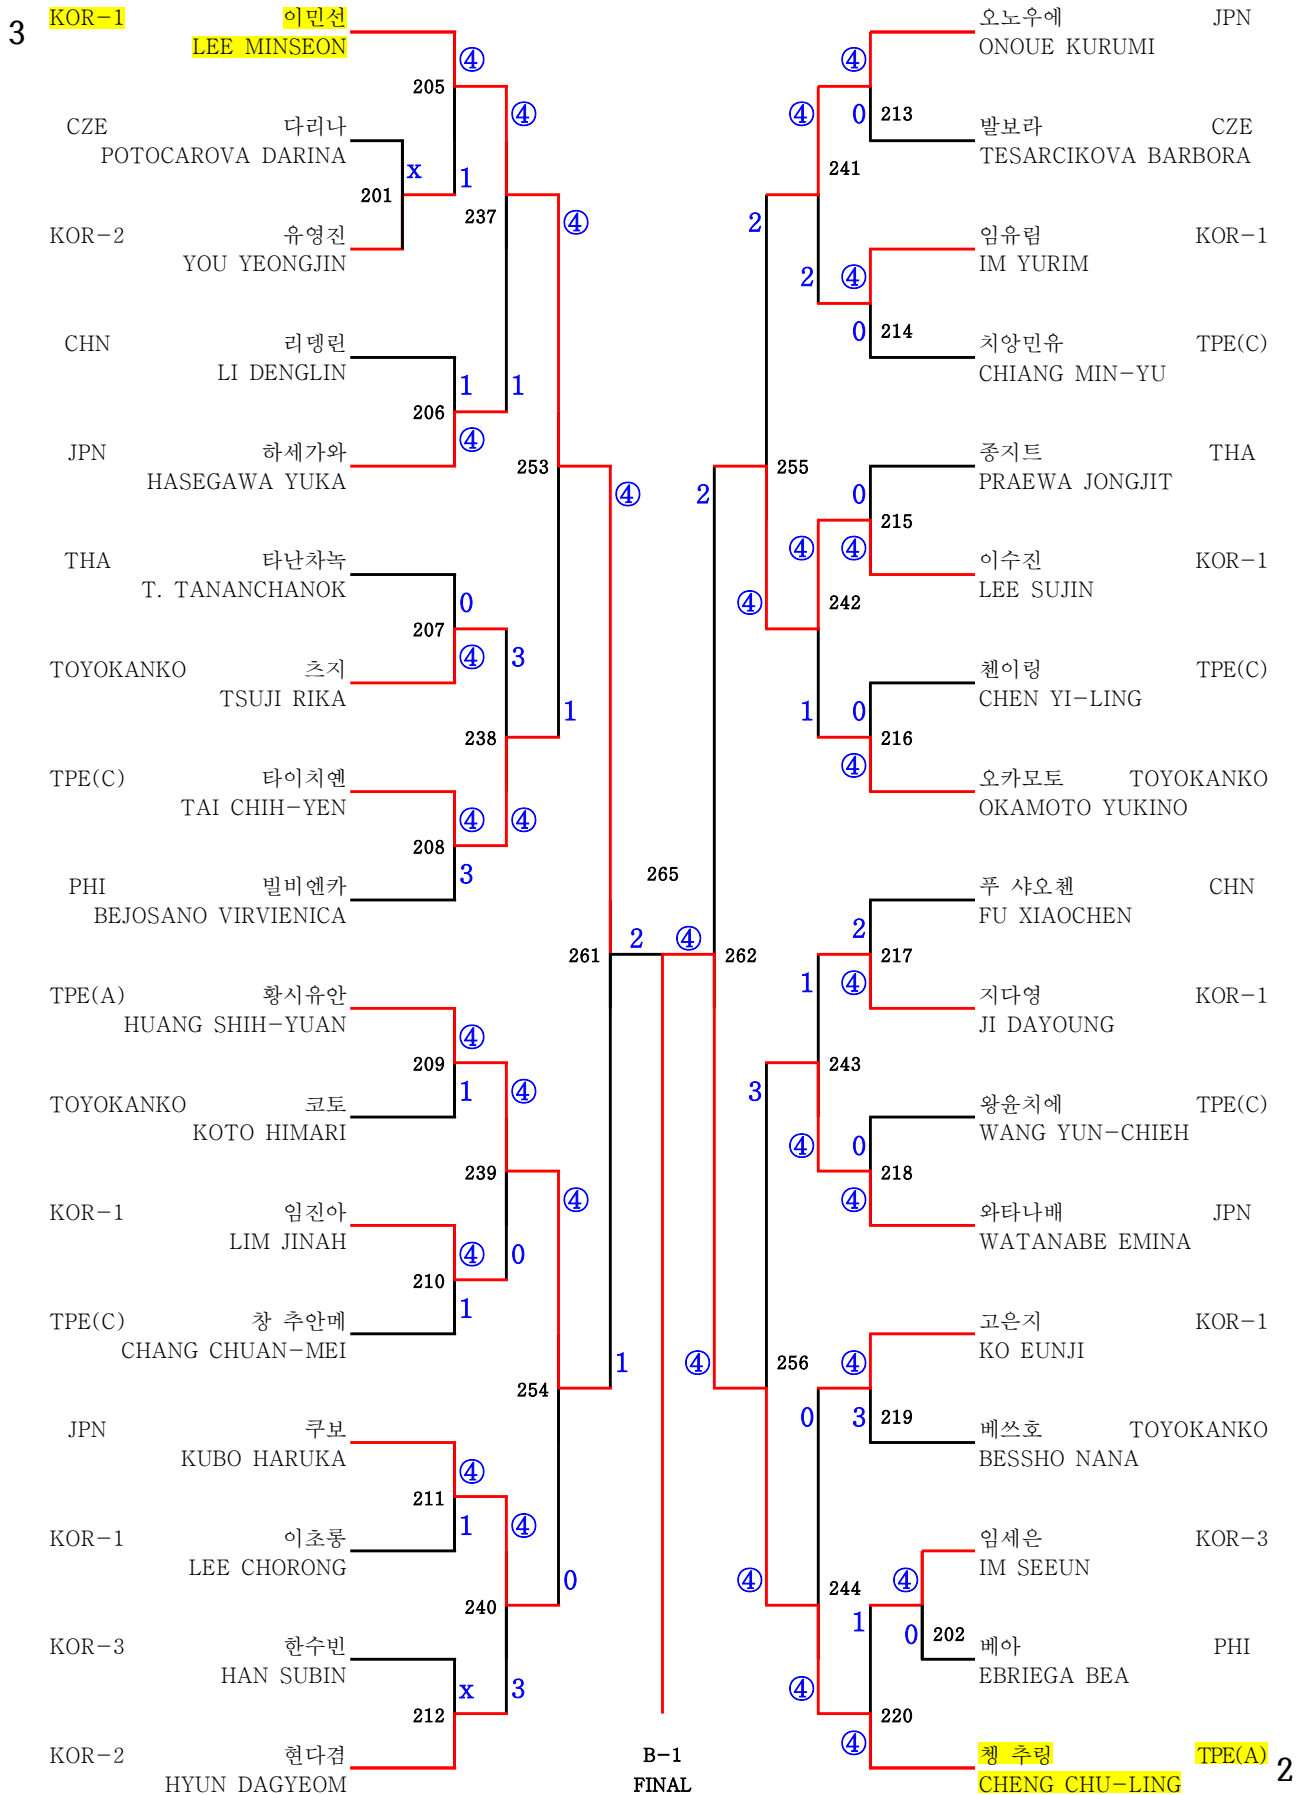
3

KOR-1 이민선
LEE MINSEON
④
205 ④
CZE 다리나
POTOCAROVA DARINA
x 1
201
237 ④
KOR-2 유영진
YOU YEONGJIN

CHN 리뎅린
LI DENGLIN
1 1
206
JPN 하세가와 ④
HASEGAWA YUKA
253 ④

THA 타난차녹
T. TANANCHANOK
0
207 3
TOYOKANKO 츠지 ④
TSUJI RIKA
1
238
TPE(C) 타이치옌
TAI CHIH-YEN
④ ④
208
PHI 빌비엔카 3
BEJOSANO VIRVIENICA

265

261 2 ④ 262

TPE(A) 황시유안
HUANG SHIH-YUAN
④
209 ④
TOYOKANKO 코토 1
KOTO HIMARI
239 ④
KOR-1 임진아
LIM JINAH
④ 0
210
TPE(C) 창 추안메 1
CHANG CHUAN-MEI
1
254
JPN 쿠보
KUBO HARUKA
④
211 ④
KOR-1 이초롱 1
LEE CHORONG
0
240
KOR-3 한수빈
HAN SUBIN
x 3
212
KOR-2 현다겸
HYUN DAGYEOM

B-1
FINAL

오노우에 JPN
ONOUE KURUMI
④
④ 0 213
발보라 CZE
TESARCIKOVA BARBORA
241
2
임유림 KOR-1
IM YURIM
2 ④
0 214
치앙민유 TPE(C)
CHIANG MIN-YU
2 255
종지트 THA
PRAEWA JONGJIT
0
215
④ ④
이수진 KOR-1
LEE SUJIN
④ 242
쳰이링 TPE(C)
CHEN YI-LING
1 0
216
④
오카모토 TOYOKANKO
OKAMOTO YUKINO

푸 샤오첸 CHN
FU XIAOCHEN
2
217
1 ④
지다영 KOR-1
JI DAYOUNG
243
3
왕윤치에 TPE(C)
WANG YUN-CHIEH
④ 0
218
④
와타나베 JPN
WATANABE EMINA

④ 256
고은지 KOR-1
KO EUNJI
④
0 3 219
베쓰호 TOYOKANKO
BESSHO NANA

임세은 KOR-3
IM SEEUN
④ 244 ④
1 0 202
베아 PHI
EBRIEGA BEA
④
220
④
쳉 추링 TPE(A)
CHENG CHU-LING
2